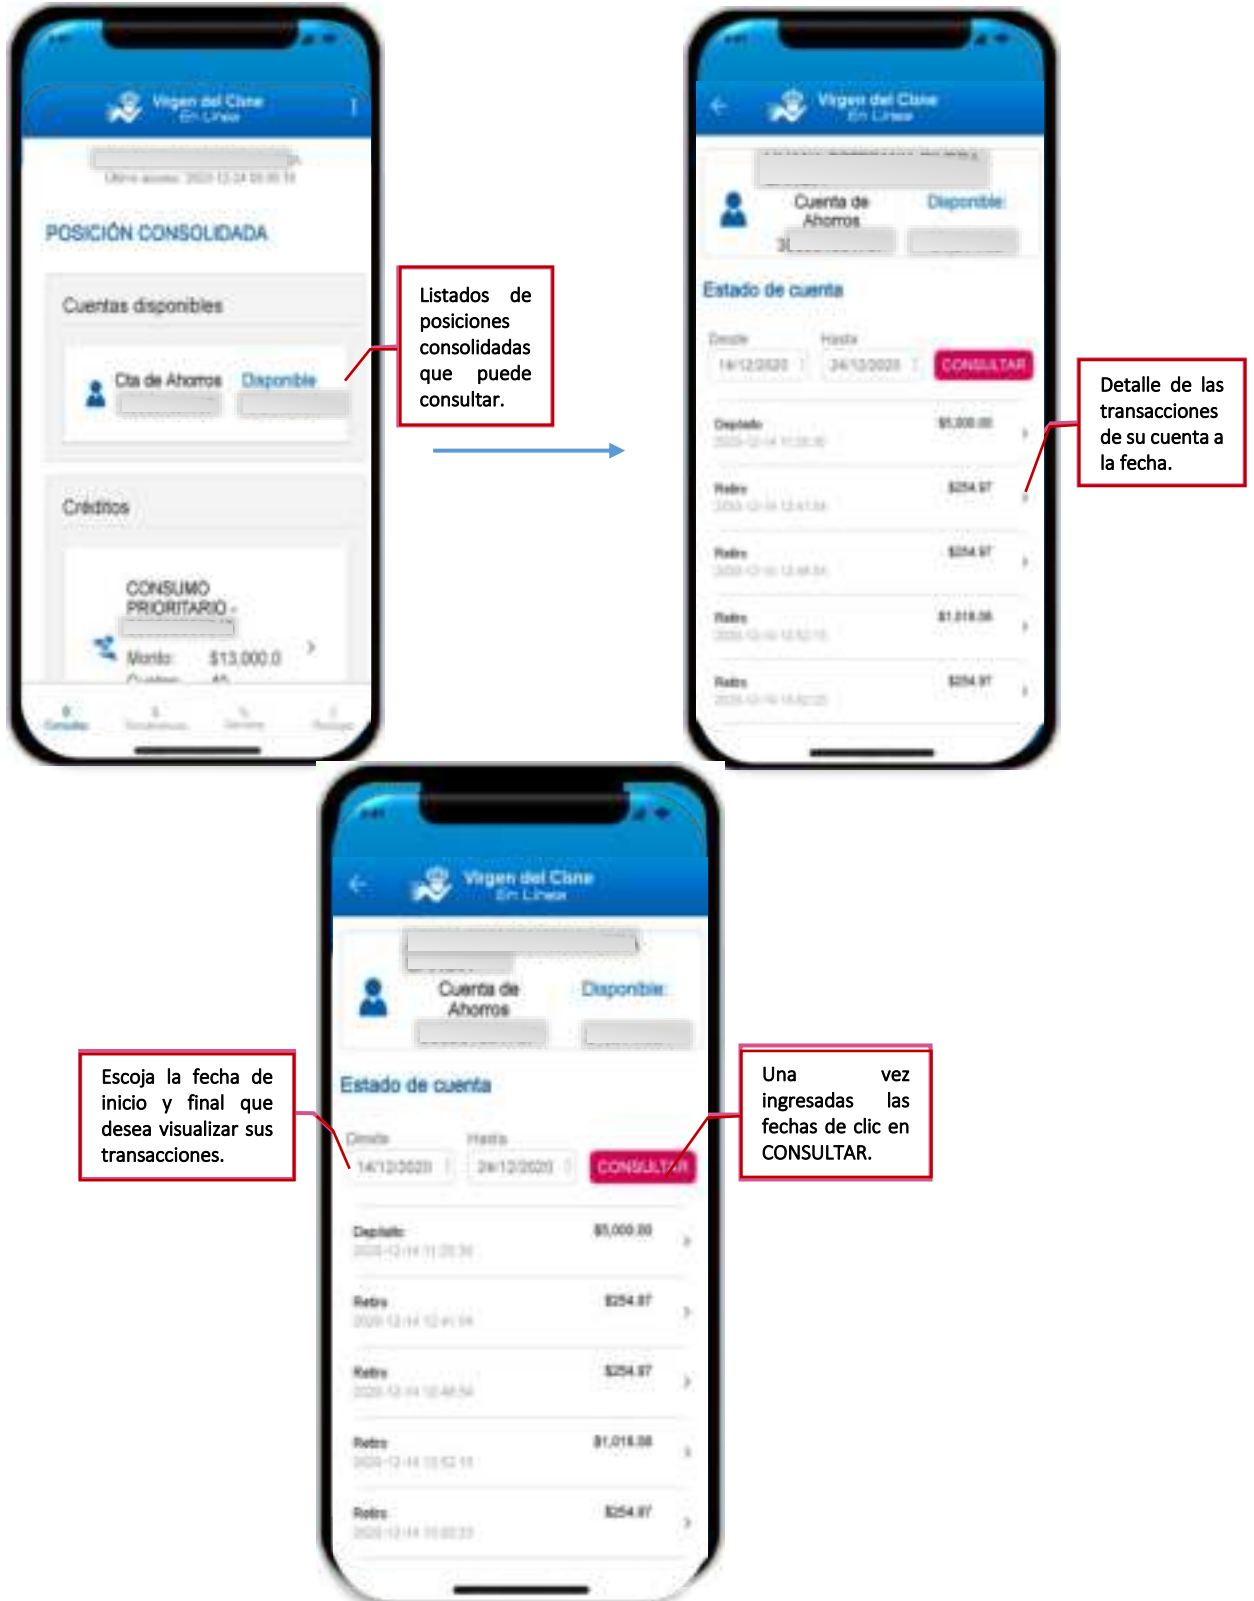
Virgen del Cisne
En Línea

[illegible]

POSICIÓN CONSOLIDADA

Cuentas disponibles

Cta de Ahorros Disponible

Créditos

CONSUMO PRIORITARIO -

Monto: $13,000.0

Listados de posiciones consolidadas que puede consultar.

Virgen del Cisne
En Línea

Cuenta de Ahorros Disponible

Estado de cuenta

Desde 14/12/2020 Hasta 24/12/2020 CONSULTAR

Depósito $5,000.00
Retiro $254.97
Retiro $254.97
Retiro $1,018.08
Retiro $254.97

Detalle de las transacciones de su cuenta a la fecha.

Virgen del Cisne
En Línea

Cuenta de Ahorros Disponible

Estado de cuenta

Desde 14/12/2020 Hasta 24/12/2020 CONSULTAR

Depósito $5,000.00
Retiro $254.97
Retiro $254.97
Retiro $1,018.08
Retiro $254.97

Escoja la fecha de inicio y final que desea visualizar sus transacciones.

Una vez ingresadas las fechas de clic en CONSULTAR.